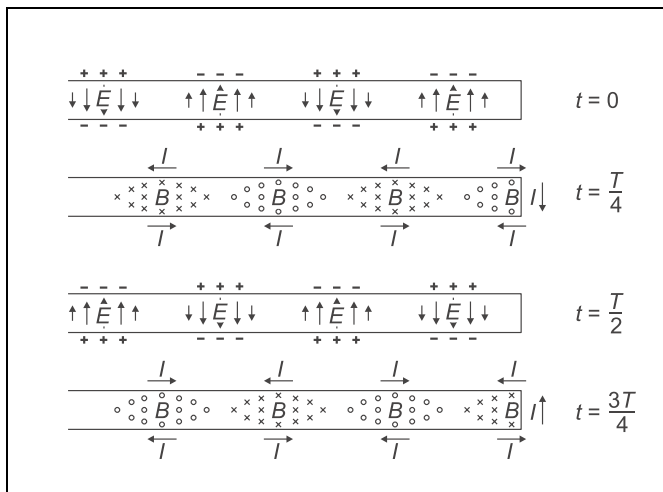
+ + + − − − + + + − − −
$\vec{E}$ $\vec{E}$ $\vec{E}$ $\vec{E}$ $t = 0$
− − − + + + − − − + + +

$I$ $I$ $I$ $I$
$\vec{B}$ $\vec{B}$ $\vec{B}$ $\vec{B}$ $I$ $t = \frac{T}{4}$
$I$ $I$ $I$ $I$

− − − + + + − − − + + +
$\vec{E}$ $\vec{E}$ $\vec{E}$ $\vec{E}$ $t = \frac{T}{2}$
+ + + − − − + + + − − −

$I$ $I$ $I$ $I$
$\vec{B}$ $\vec{B}$ $\vec{B}$ $\vec{B}$ $I$ $t = \frac{3T}{4}$
$I$ $I$ $I$ $I$